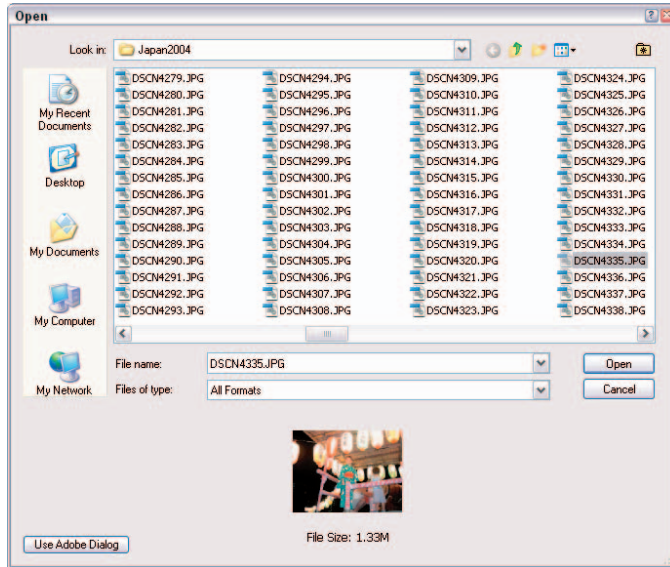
Open

Look in: Japan2004

My Recent Documents

Desktop

My Documents

My Computer

My Network

DSCN4279.JPG
DSCN4280.JPG
DSCN4281.JPG
DSCN4282.JPG
DSCN4283.JPG
DSCN4284.JPG
DSCN4285.JPG
DSCN4286.JPG
DSCN4287.JPG
DSCN4288.JPG
DSCN4289.JPG
DSCN4290.JPG
DSCN4291.JPG
DSCN4292.JPG
DSCN4293.JPG

DSCN4294.JPG
DSCN4295.JPG
DSCN4296.JPG
DSCN4297.JPG
DSCN4298.JPG
DSCN4299.JPG
DSCN4300.JPG
DSCN4301.JPG
DSCN4302.JPG
DSCN4303.JPG
DSCN4304.JPG
DSCN4305.JPG
DSCN4306.JPG
DSCN4307.JPG
DSCN4308.JPG

DSCN4309.JPG
DSCN4310.JPG
DSCN4311.JPG
DSCN4312.JPG
DSCN4313.JPG
DSCN4314.JPG
DSCN4315.JPG
DSCN4316.JPG
DSCN4317.JPG
DSCN4318.JPG
DSCN4319.JPG
DSCN4320.JPG
DSCN4321.JPG
DSCN4322.JPG
DSCN4323.JPG

DSCN4324.JPG
DSCN4325.JPG
DSCN4326.JPG
DSCN4327.JPG
DSCN4328.JPG
DSCN4329.JPG
DSCN4330.JPG
DSCN4331.JPG
DSCN4332.JPG
DSCN4333.JPG
DSCN4334.JPG
DSCN4335.JPG
DSCN4336.JPG
DSCN4337.JPG
DSCN4338.JPG

File name: DSCN4335.JPG
Open

Files of type: All Formats
Cancel

File Size: 1.33M

Use Adobe Dialog